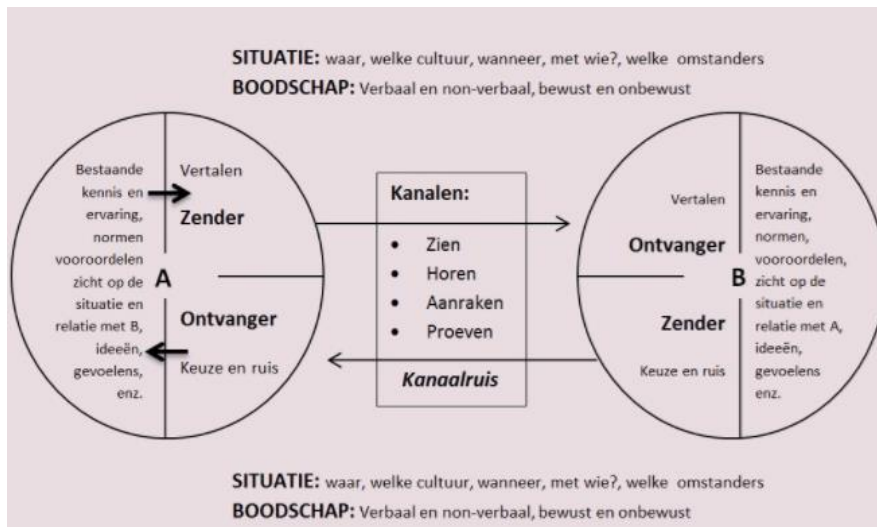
**SITUATIE:** waar, welke cultuur, wanneer, met wie?, welke omstanders
**BOODSCHAP:** Verbaal en non-verbaal, bewust en onbewust

Bestaande kennis en ervaring, normen vooroordelen zicht op de situatie en relatie met B, ideeën, gevoelens, enz.

Vertalen

Zender

A

Ontvanger

Keuze en ruis

Kanalen:
- Zien
- Horen
- Aanraken
- Proeven

Kanaalruis

Vertalen

Ontvanger

B

Zender

Keuze en ruis

Bestaande kennis en ervaring, normen, vooroordelen, zicht op de situatie en relatie met A, ideeën, gevoelens enz.

**SITUATIE:** waar, welke cultuur, wanneer, met wie?, welke omstanders
**BOODSCHAP:** Verbaal en non-verbaal, bewust en onbewust